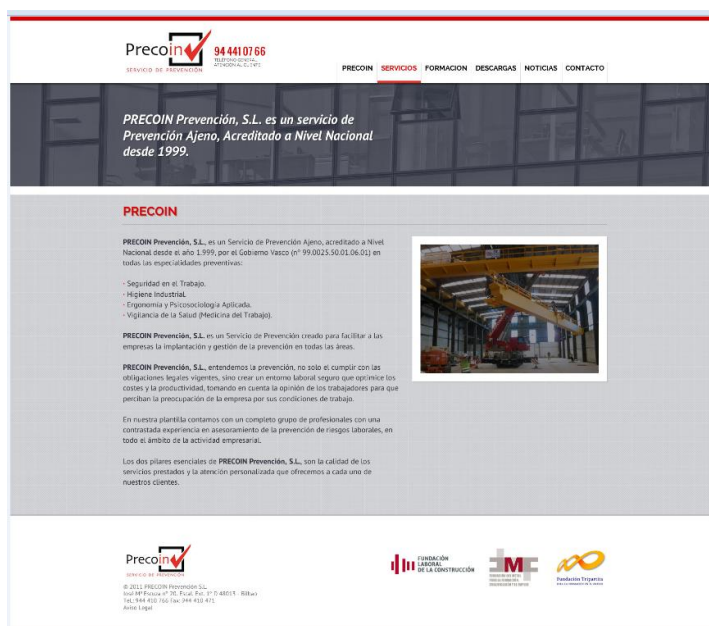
Precoin
SERVICIO DE PREVENCIÓN
94 441 07 66
TELÉFONO GENERAL ATENCIÓN AL CLIENTE

PRECOIN SERVICIOS FORMACION DESCARGAS NOTICIAS CONTACTO

PRECOIN Prevención, S.L. es un servicio de Prevención Ajeno, Acreditado a Nivel Nacional desde 1999.

PRECOIN

PRECOIN Prevención, S.L., es un Servicio de Prevención Ajeno, acreditado a Nivel Nacional desde el año 1.999, por el Gobierno Vasco (nº 99.0025.50.01.06.01) en todas las especialidades preventivas:

- Seguridad en el Trabajo.
- Higiene IndustriaL
- Ergonomía y Psicosociología Aplicada.
- Vigilancia de la Salud (Medicina del Trabajo).

PRECOIN Prevención, S.L. es un Servicio de Prevención creado para facilitar a las empresas la implantación y gestión de la prevención en todas las áreas.

PRECOIN Prevención, S.L., entendemos la prevención, no solo el cumplir con las obligaciones legales vigentes, sino crear un entorno laboral seguro que optimice los costes y la productividad, tomando en cuenta la opinión de los trabajadores para que perciban la preocupación de la empresa por sus condiciones de trabajo.

En nuestra plantilla contamos con un completo grupo de profesionales con una contrastada experiencia en asesoramiento de la prevención de riesgos laborales, en todo el ámbito de la actividad empresarial.

Los dos pilares esenciales de PRECOIN Prevención, S.L., son la calidad de los servicios prestados y la atención personalizada que ofrecemos a cada uno de nuestros clientes.

Precoin
SERVICIO DE PREVENCIÓN
© 2012 PRECOIN Prevención S.L.
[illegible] - Bilbao
Tel: 944 410 766 fax: 944 410 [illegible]
Aviso Legal

FUNDACIÓN LABORAL DE LA CONSTRUCCIÓN
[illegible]
Fundación Tripartita